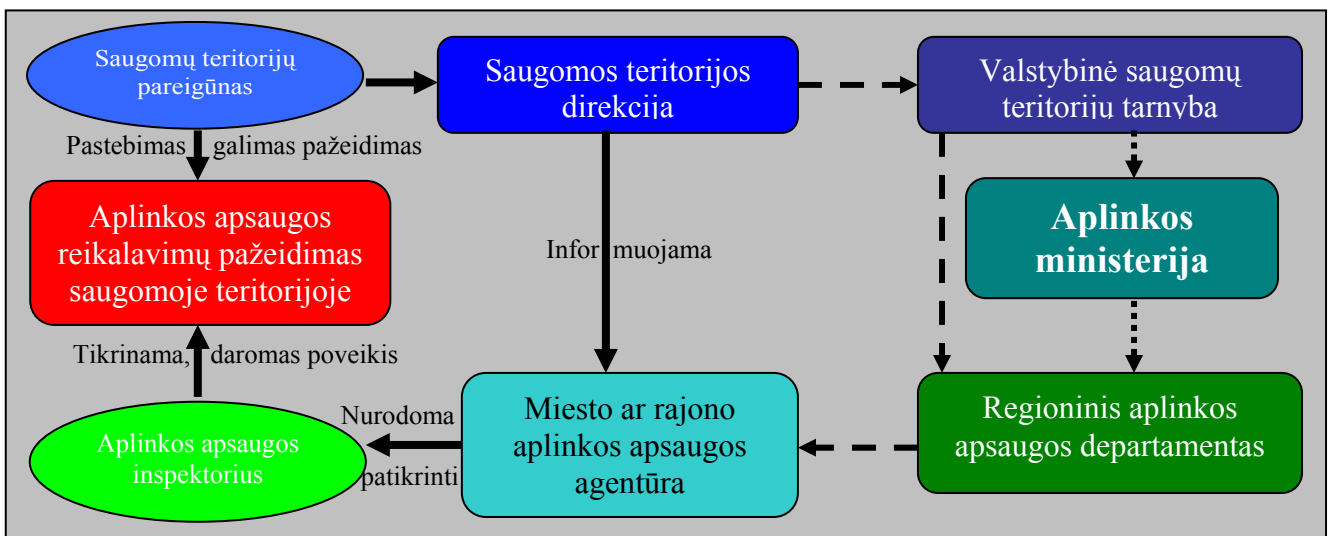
Saugomų teritorijų pareigūnas

Saugomos teritorijos direkcija

Valstybinė saugomų teritorijų tarnyba

Pastebimas galimas pažeidimas

Aplinkos apsaugos reikalavimų pažeidimas saugomoje teritorijoje

Informuojama

Aplinkos ministerija

Tikrinama, daromas poveikis

Nurodoma patikrinti

Aplinkos apsaugos inspektorius

Miesto ar rajono aplinkos apsaugos agentūra

Regioninis aplinkos apsaugos departamentas